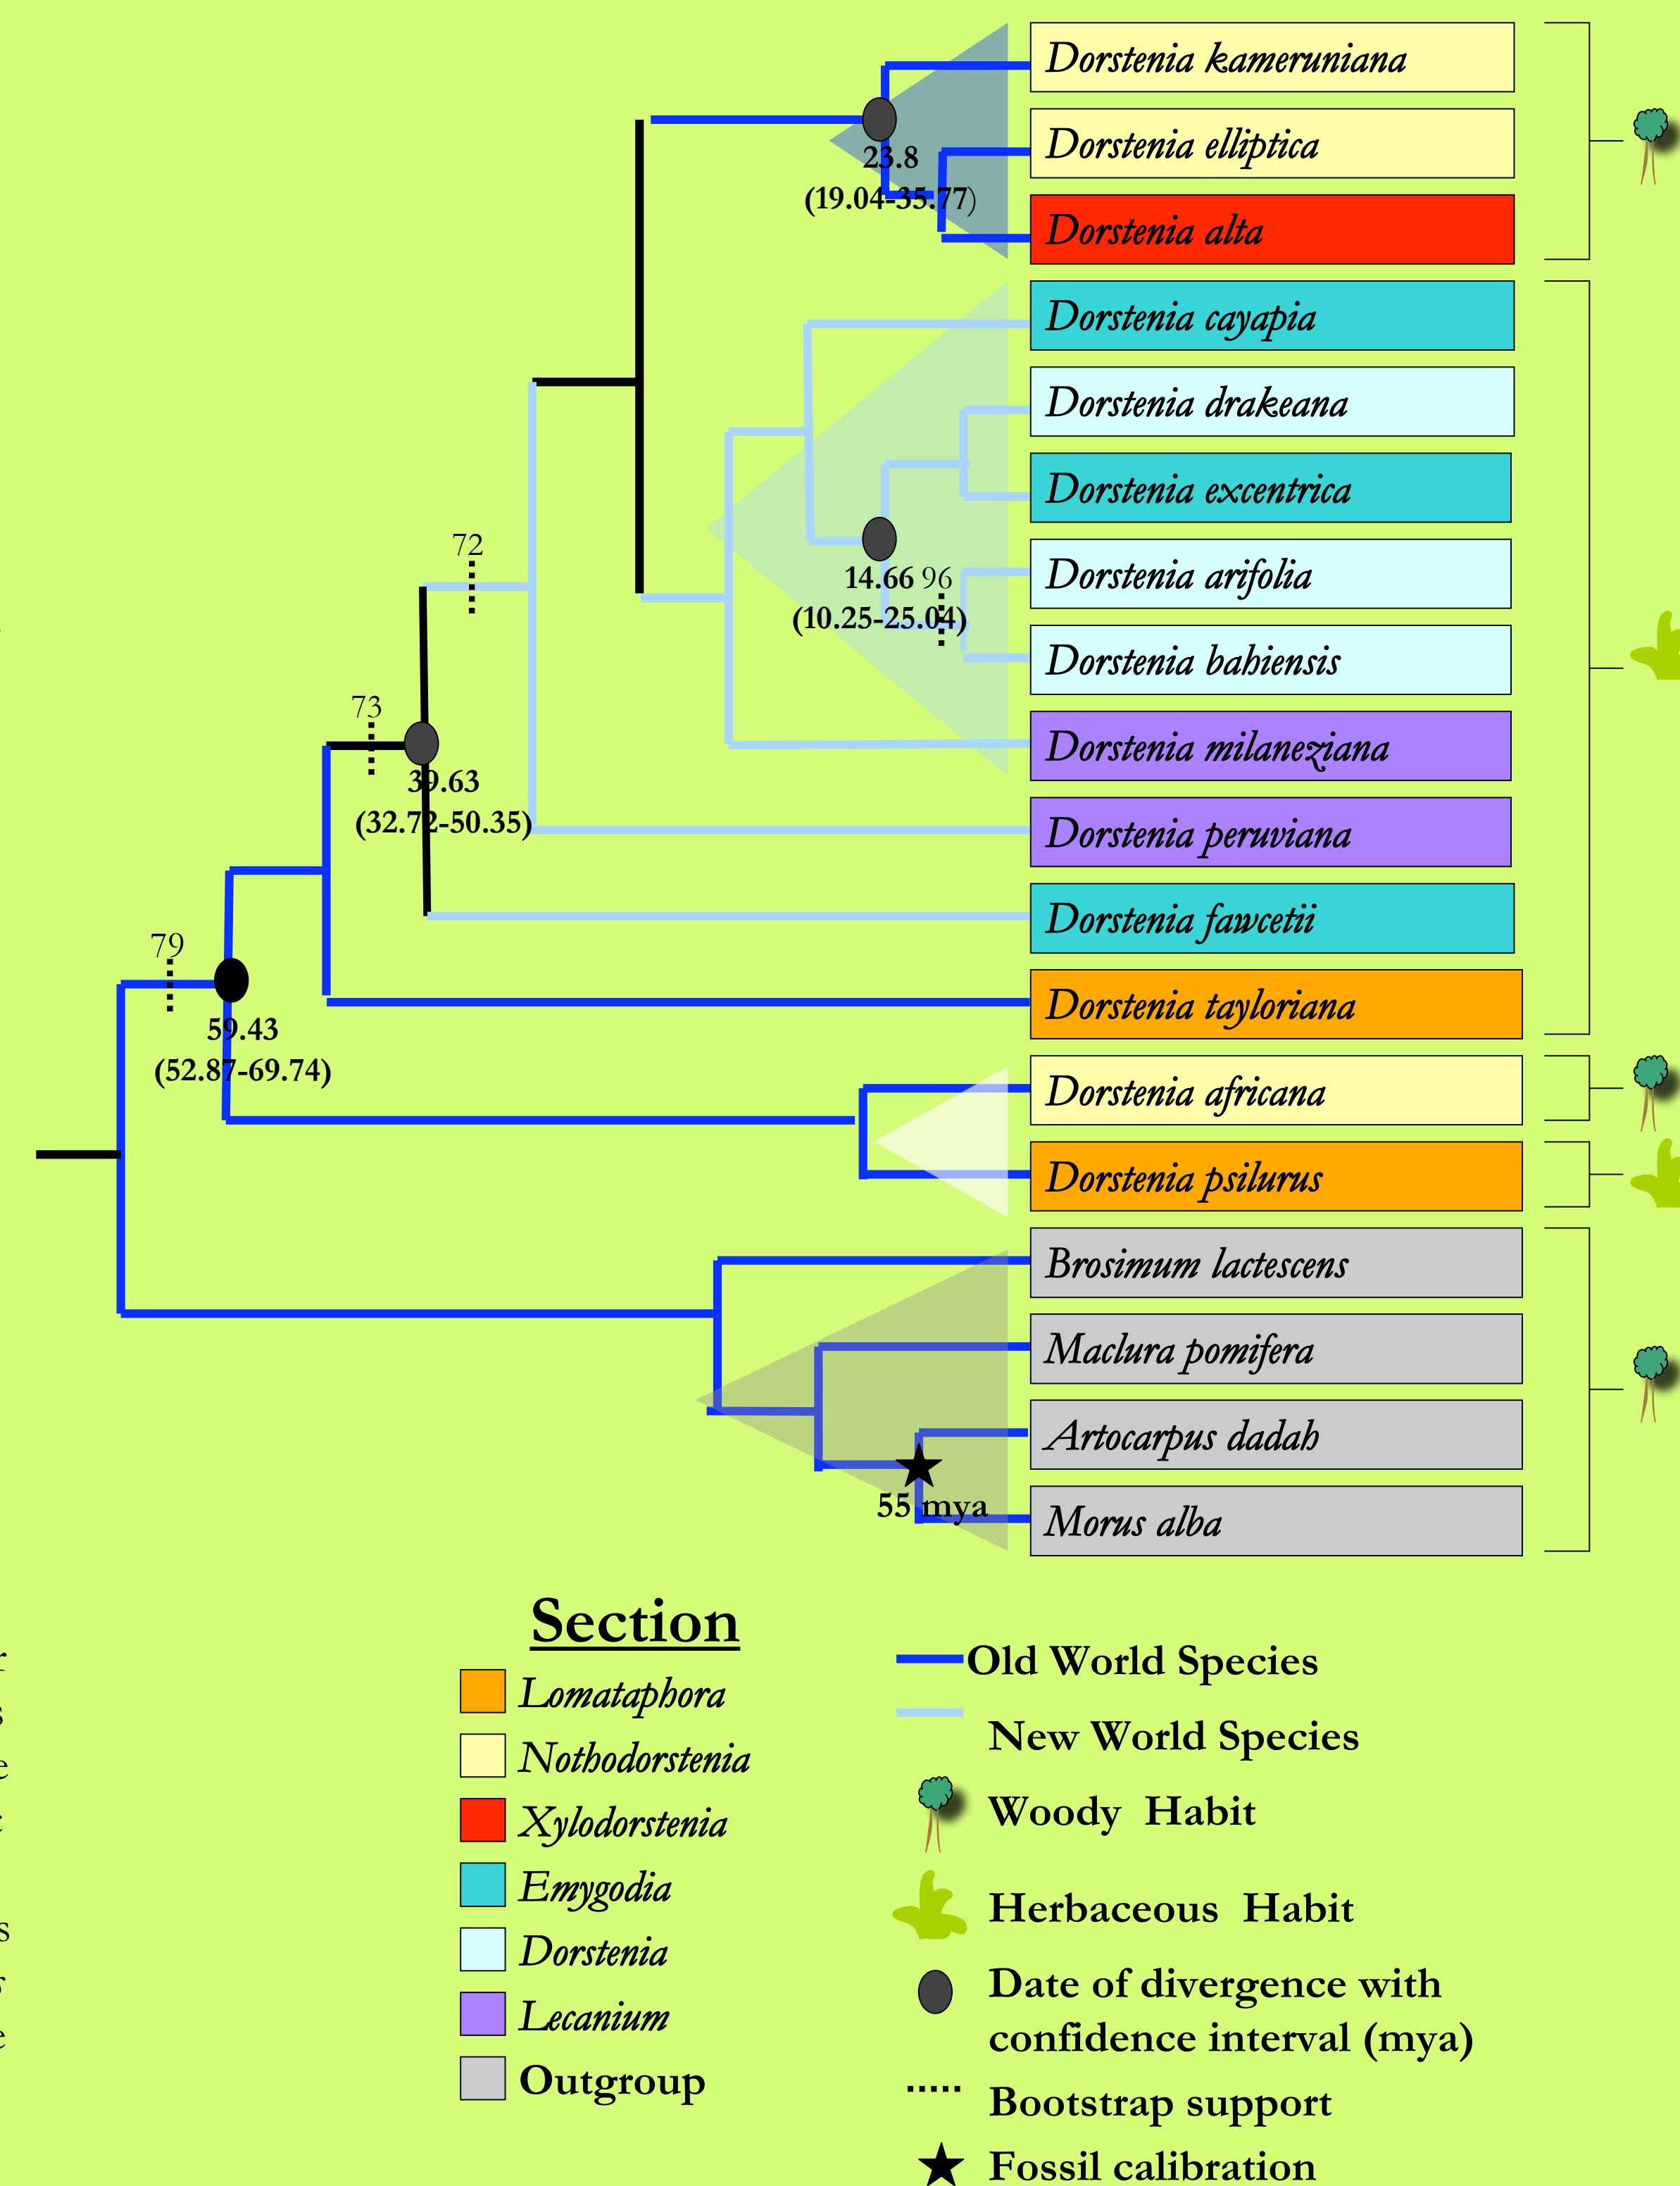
Dorstenia kameruniana
Dorstenia elliptica
Dorstenia alta
Dorstenia cayapia
Dorstenia drakeana
Dorstenia excentrica
Dorstenia arifolia
Dorstenia bahiensis
Dorstenia milaneziana
Dorstenia peruviana
Dorstenia fawcetii
Dorstenia tayloriana
Dorstenia africana
Dorstenia psilurus
Brosimum lactescens
Maclura pomifera
Artocarpus dadah
Morus alba

23.8
(19.04-35.77)

14.66 96
(10.25-25.04)

72

73

39.63
(32.72-50.35)

79

59.43
(52.87-69.74)

55 mya

Section
Lomataphora
Nothodorstenia
Xylodorstenia
Emygodia
Dorstenia
Lecanium
Outgroup

Old World Species
New World Species
Woody Habit
Herbaceous Habit
Date of divergence with confidence interval (mya)
Bootstrap support
Fossil calibration